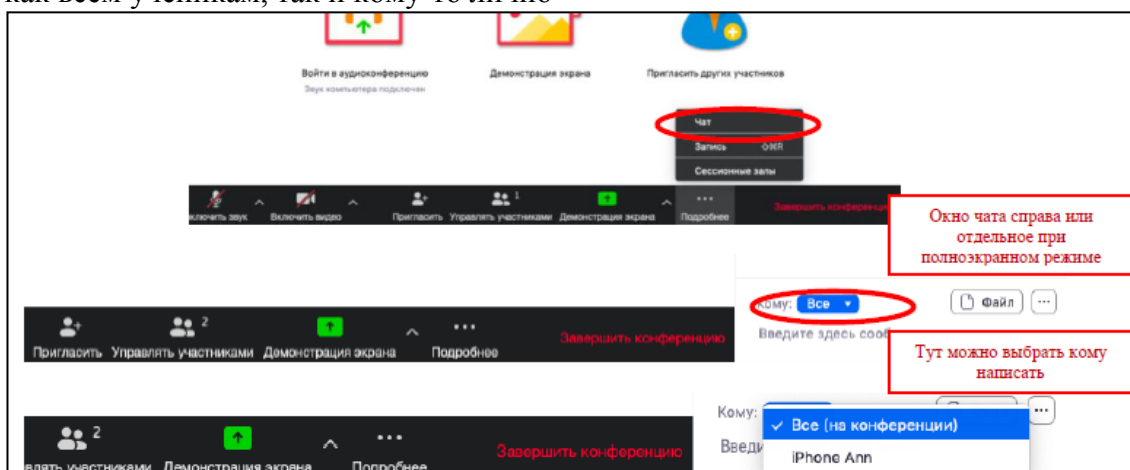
как всем ученикам, так и кому-то лично

Войти в аудиоконференцию
Звук компьютера подключен

Демонстрация экрана

Пригласить других участников

Чат
Запись ⌘R
Сессионные залы

ключить звук ^ Включить видео ^ Пригласить Управлять участниками 1 Демонстрация экрана ^ Подробнее Завершить конференцию

Окно чата справа или отдельное при полноэкранном режиме

Кому: Все ▾
Файл ···
Введите здесь сооб

Тут можно выбрать кому написать

Пригласить Управлять участниками 2 Демонстрация экрана ^ Подробнее Завершить конференцию

влять участниками 2 Демонстрация экрана ^ Подробнее Завершить конференцию

Кому:
✓ Все (на конференции)
iPhone Ann
Введи
···